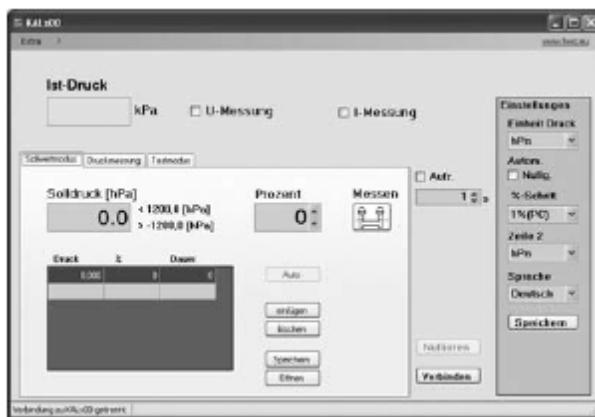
Kal x00
Extra ?
www.hest.eu

Ist-Druck
kPa
U-Messung
I-Messung

Einstellungen
Einheit Druck
kPa
Autom.
Nullg.
%-Schritt
1% (PC)
Zeile 2
kPa
Sprache
Deutsch
Speichern

Sollwertmodus Druckmessung Testmodus

Solldruck [hPa]
0.0
< 1200,0 [hPa]
> -1200,0 [hPa]
Prozent
0
Messen
Autr.
1 s

| Druck | % | Dauer |
|---|---|---|
| 0.000 | 0 | 0 |
| | | |

Auto
einfügen
löschen
Speichern
Öffnen
Nullieren
Verbinden

Verbindung zu KAL x00 getrennt